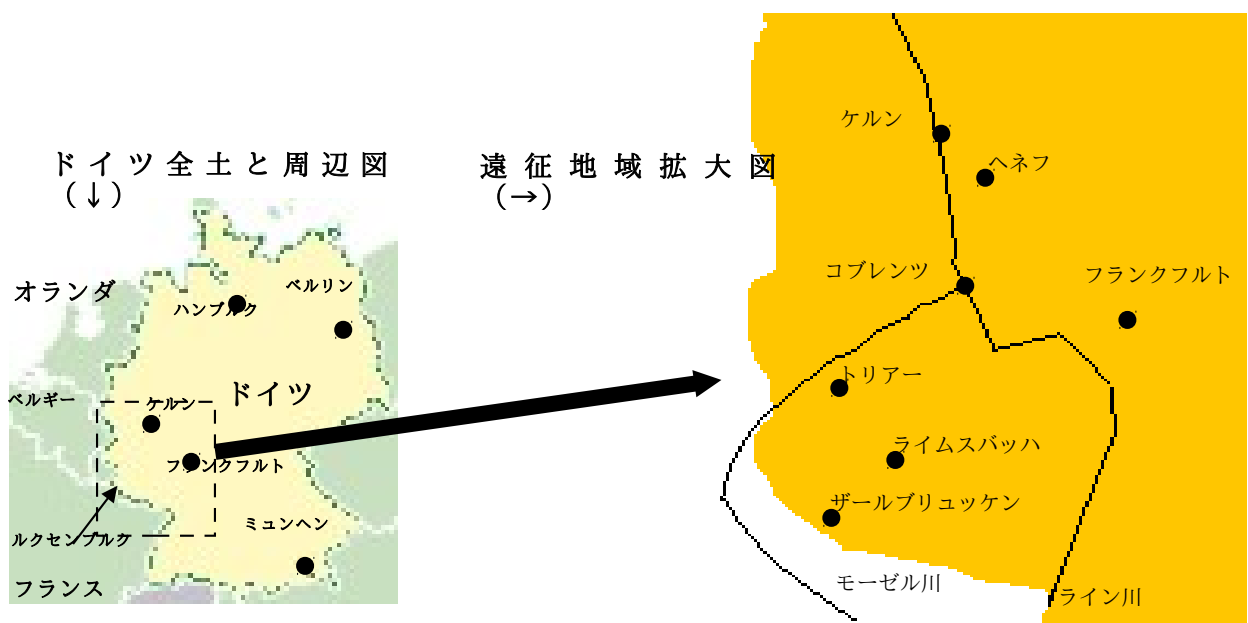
ドイツ全土と周辺図
（↓）

遠征地域拡大図
（→）

オランダ
ハンブルク
ベルリン
ベルギー
ケルン
ドイツ
フランクフルト
ルクセンブルク
ミュンヘン
フランス

ケルン
ヘネフ
コブレンツ
フランクフルト
トリアー
ライムスバッハ
ザールブリュッケン
モーゼル川
ライン川